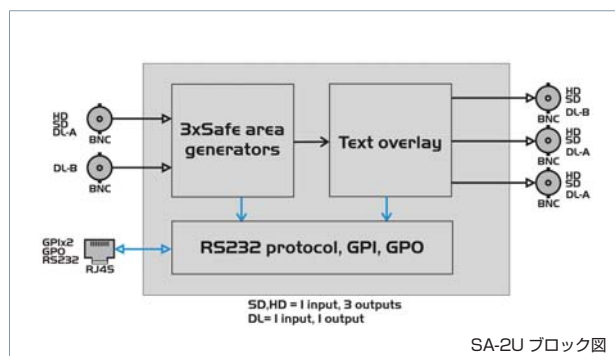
HD
SD
DL-A

BNC

DL-B

BNC

GPIx2
GPO
RS232

RJ45

3xSafe area generators

Text overlay

RS232 protocol, GPI, GPO

HD
SD
DL-B

BNC

HD
SD
DL-A

BNC

HD
SD
DL-A

BNC

SD,HD = I input, 3 outputs
DL= I input, I output

SA-2U ブロック図